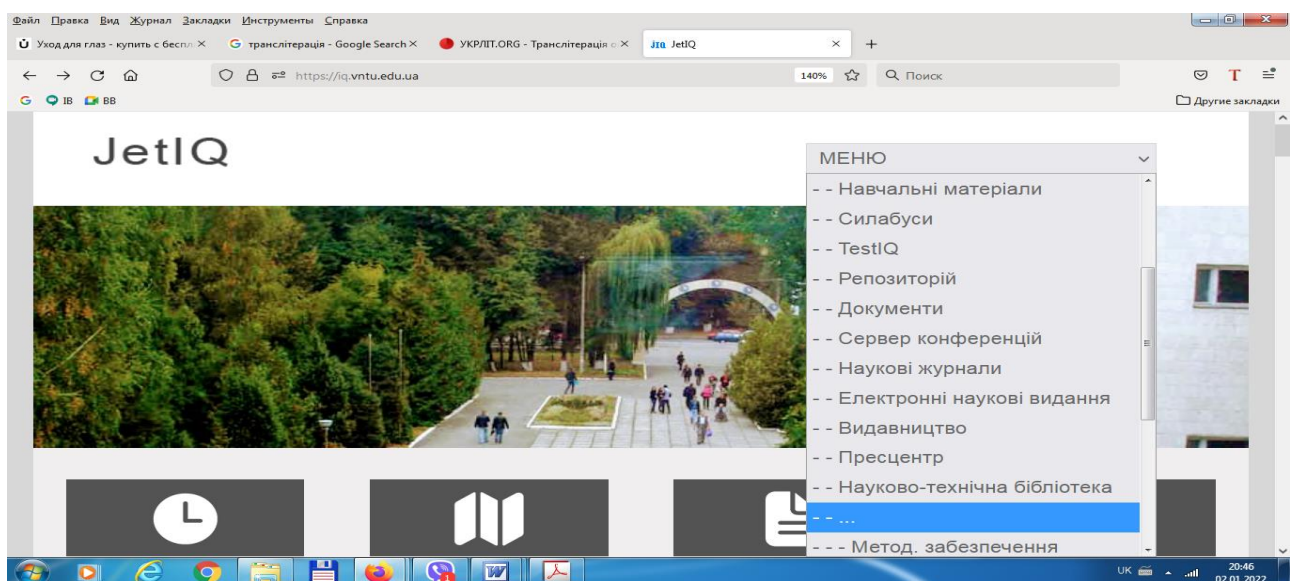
Файл Правка Вид Журнал Закладки Инструменты Справка

Уход для глаз - купить с беспл ×
G транслітерація - Google Search ×
УКРЛІТ.ORG - Транслітерація о ×
JIQ JetIQ ×
+

https://iq.vntu.edu.ua
140%
Поиск

G IB BB
Другие закладки

JetIQ

МЕНЮ
- - Навчальні матеріали
- - Силабуси
- - TestIQ
- - Репозиторій
- - Документи
- - Сервер конференцій
- - Наукові журнали
- - Електронні наукові видання
- - Видавництво
- - Пресцентр
- - Науково-технічна бібліотека
- - ...
- - - Метод. забезпечення

UK 20:46 02.01.2022